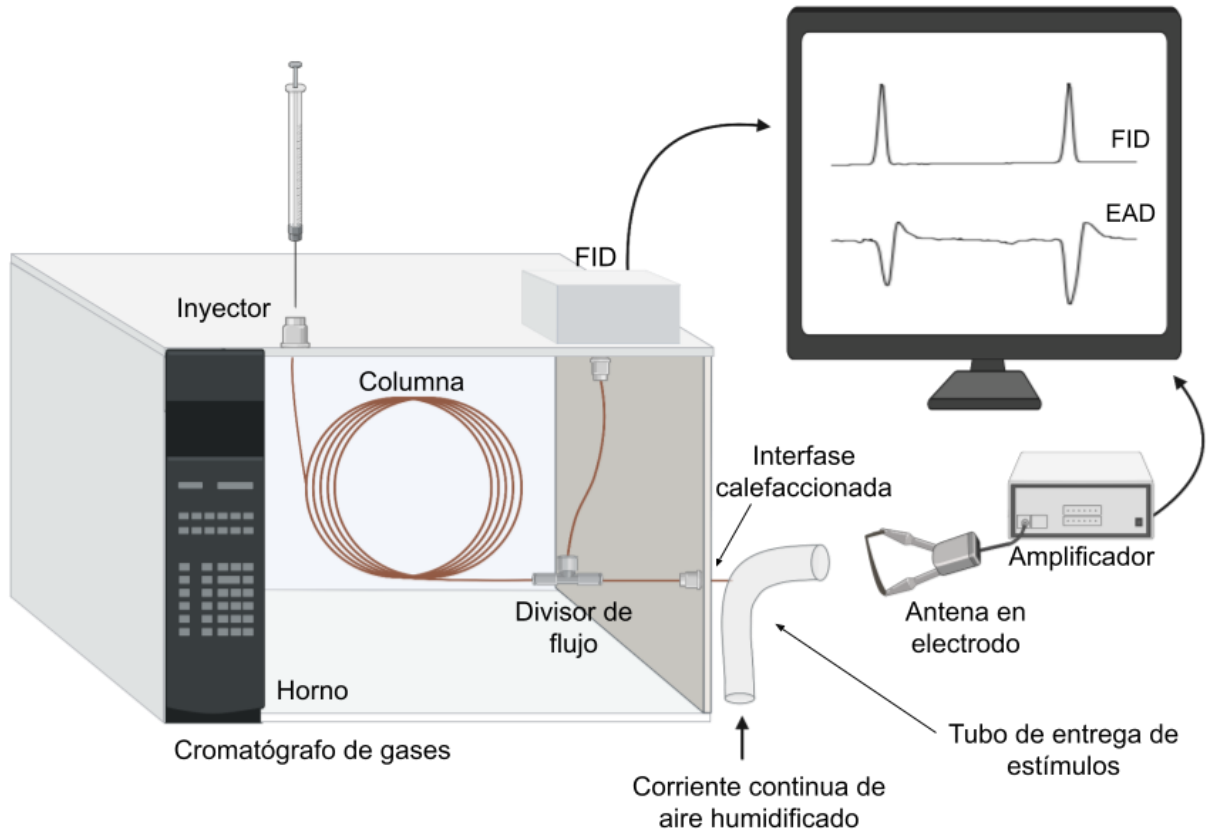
FID

EAD

FID

Inyector

Columna

Interfase calefaccionada

Amplificador

Divisor de flujo

Antena en electrodo

Horno

Cromatógrafo de gases

Tubo de entrega de estímulos

Corriente continua de aire humidificado